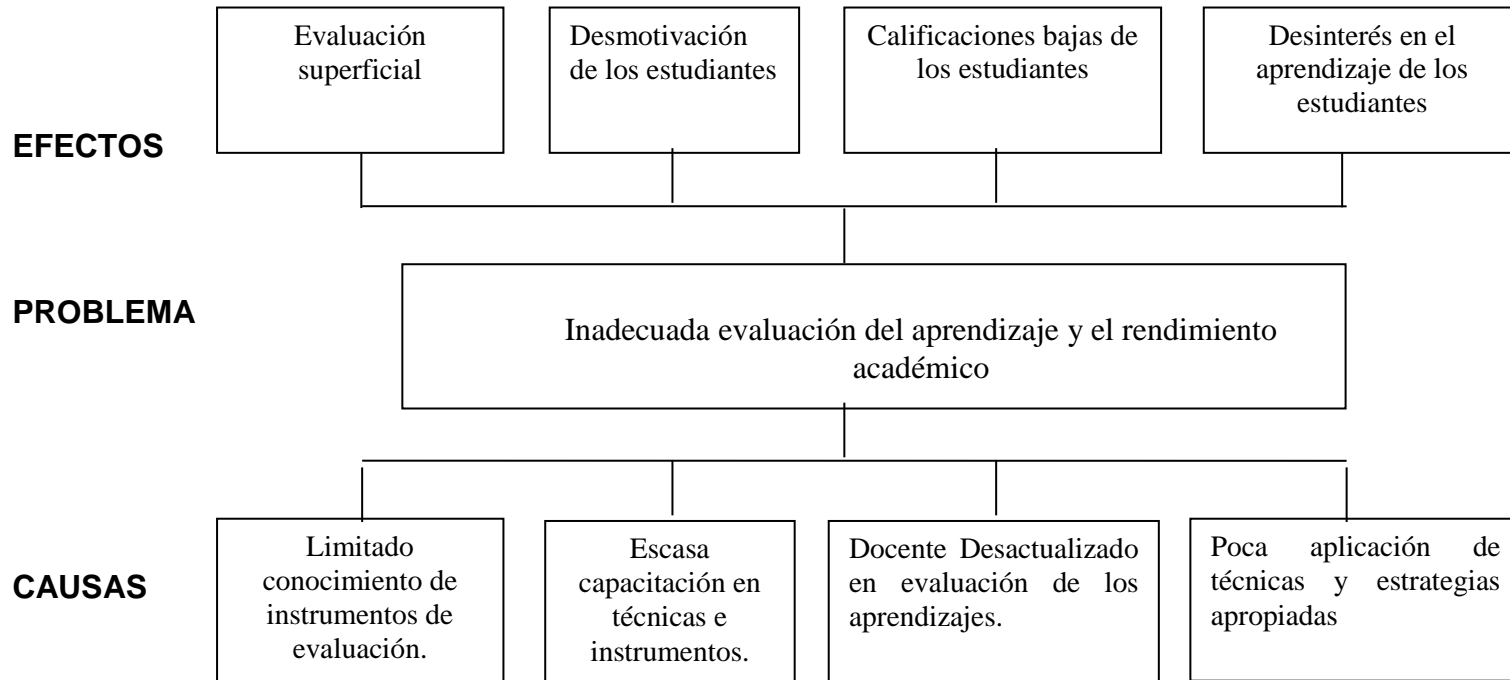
EFECTOS

Evaluación superficial

Desmotivación de los estudiantes

Calificaciones bajas de los estudiantes

Desinterés en el aprendizaje de los estudiantes

PROBLEMA

Inadecuada evaluación del aprendizaje y el rendimiento académico

CAUSAS

Limitado conocimiento de instrumentos de evaluación.

Escasa capacitación en técnicas e instrumentos.

Docente Desactualizado en evaluación de los aprendizajes.

Poca aplicación de técnicas y estrategias apropiadas